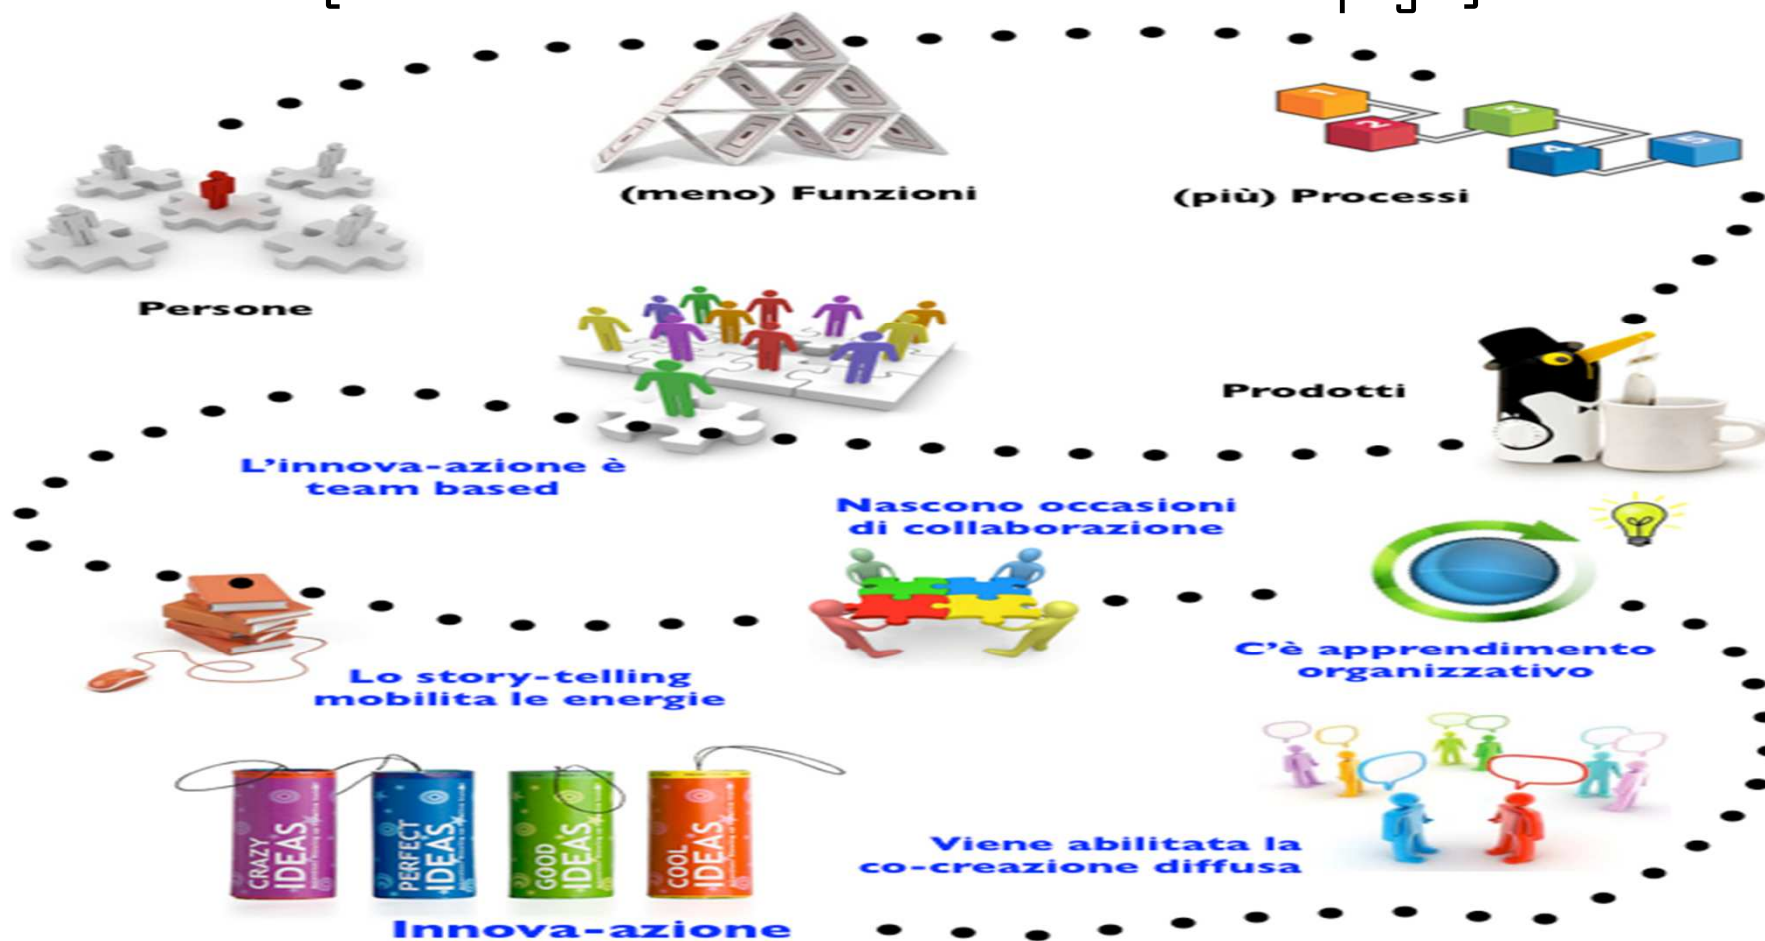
(meno) Funzioni

(più) Processi

Persone

Prodotti

L'innova-azione è team based

Nascono occasioni di collaborazione

C'è apprendimento organizzativo

Lo story-telling mobilita le energie

Viene abilitata la co-creazione diffusa

CRAZY IDEAS

PERFECT IDEAS

GOOD IDEAS

COOL IDEAS

Innova-azione